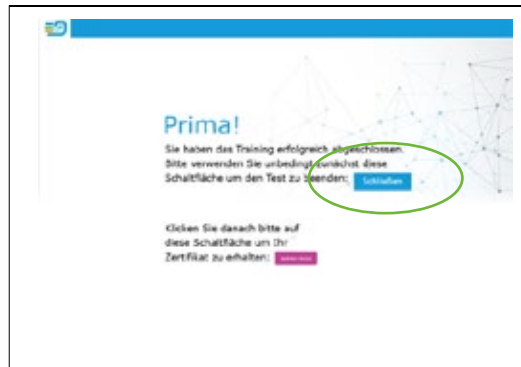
Prima!

Sie haben das Training erfolgreich abgeschlossen. Bitte verwenden Sie unbedingt zunächst diese Schaltfläche um den Test zu beenden: Schließen

Klicken Sie danach bitte auf diese Schaltfläche um Ihr Zertifikat zu erhalten: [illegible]